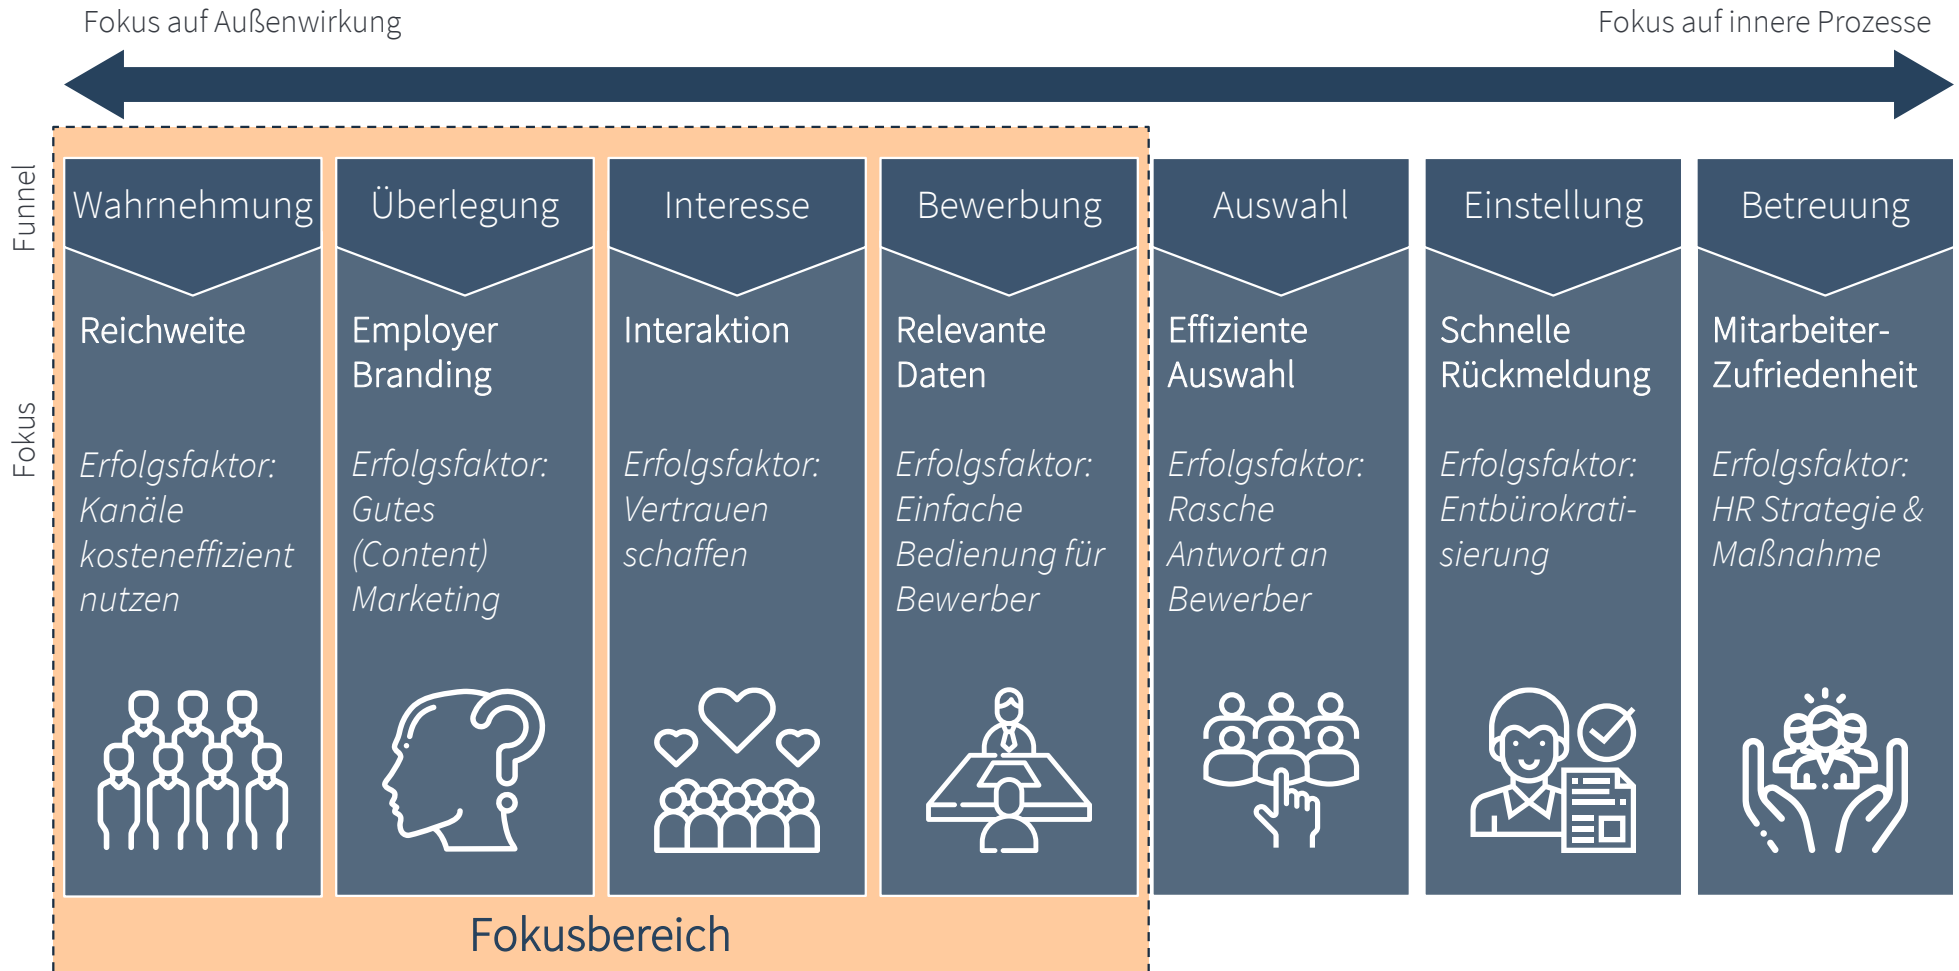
Fokus auf Außenwirkung

Fokus auf innere Prozesse

Funnel

Fokus

| Wahrnehmung | Überlegung | Interesse | Bewerbung | Auswahl | Einstellung | Betreuung |
|---|---|---|---|---|---|---|
| Reichweite | Employer Branding | Interaktion | Relevante Daten | Effiziente Auswahl | Schnelle Rückmeldung | Mitarbeiter-Zufriedenheit |
| *Erfolgsfaktor: Kanäle kosteneffizient nutzen* | *Erfolgsfaktor: Gutes (Content) Marketing* | *Erfolgsfaktor: Vertrauen schaffen* | *Erfolgsfaktor: Einfache Bedienung für Bewerber* | *Erfolgsfaktor: Rasche Antwort an Bewerber* | *Erfolgsfaktor: Entbürokratisierung* | *Erfolgsfaktor: HR Strategie & Maßnahme* |

Fokusbereich